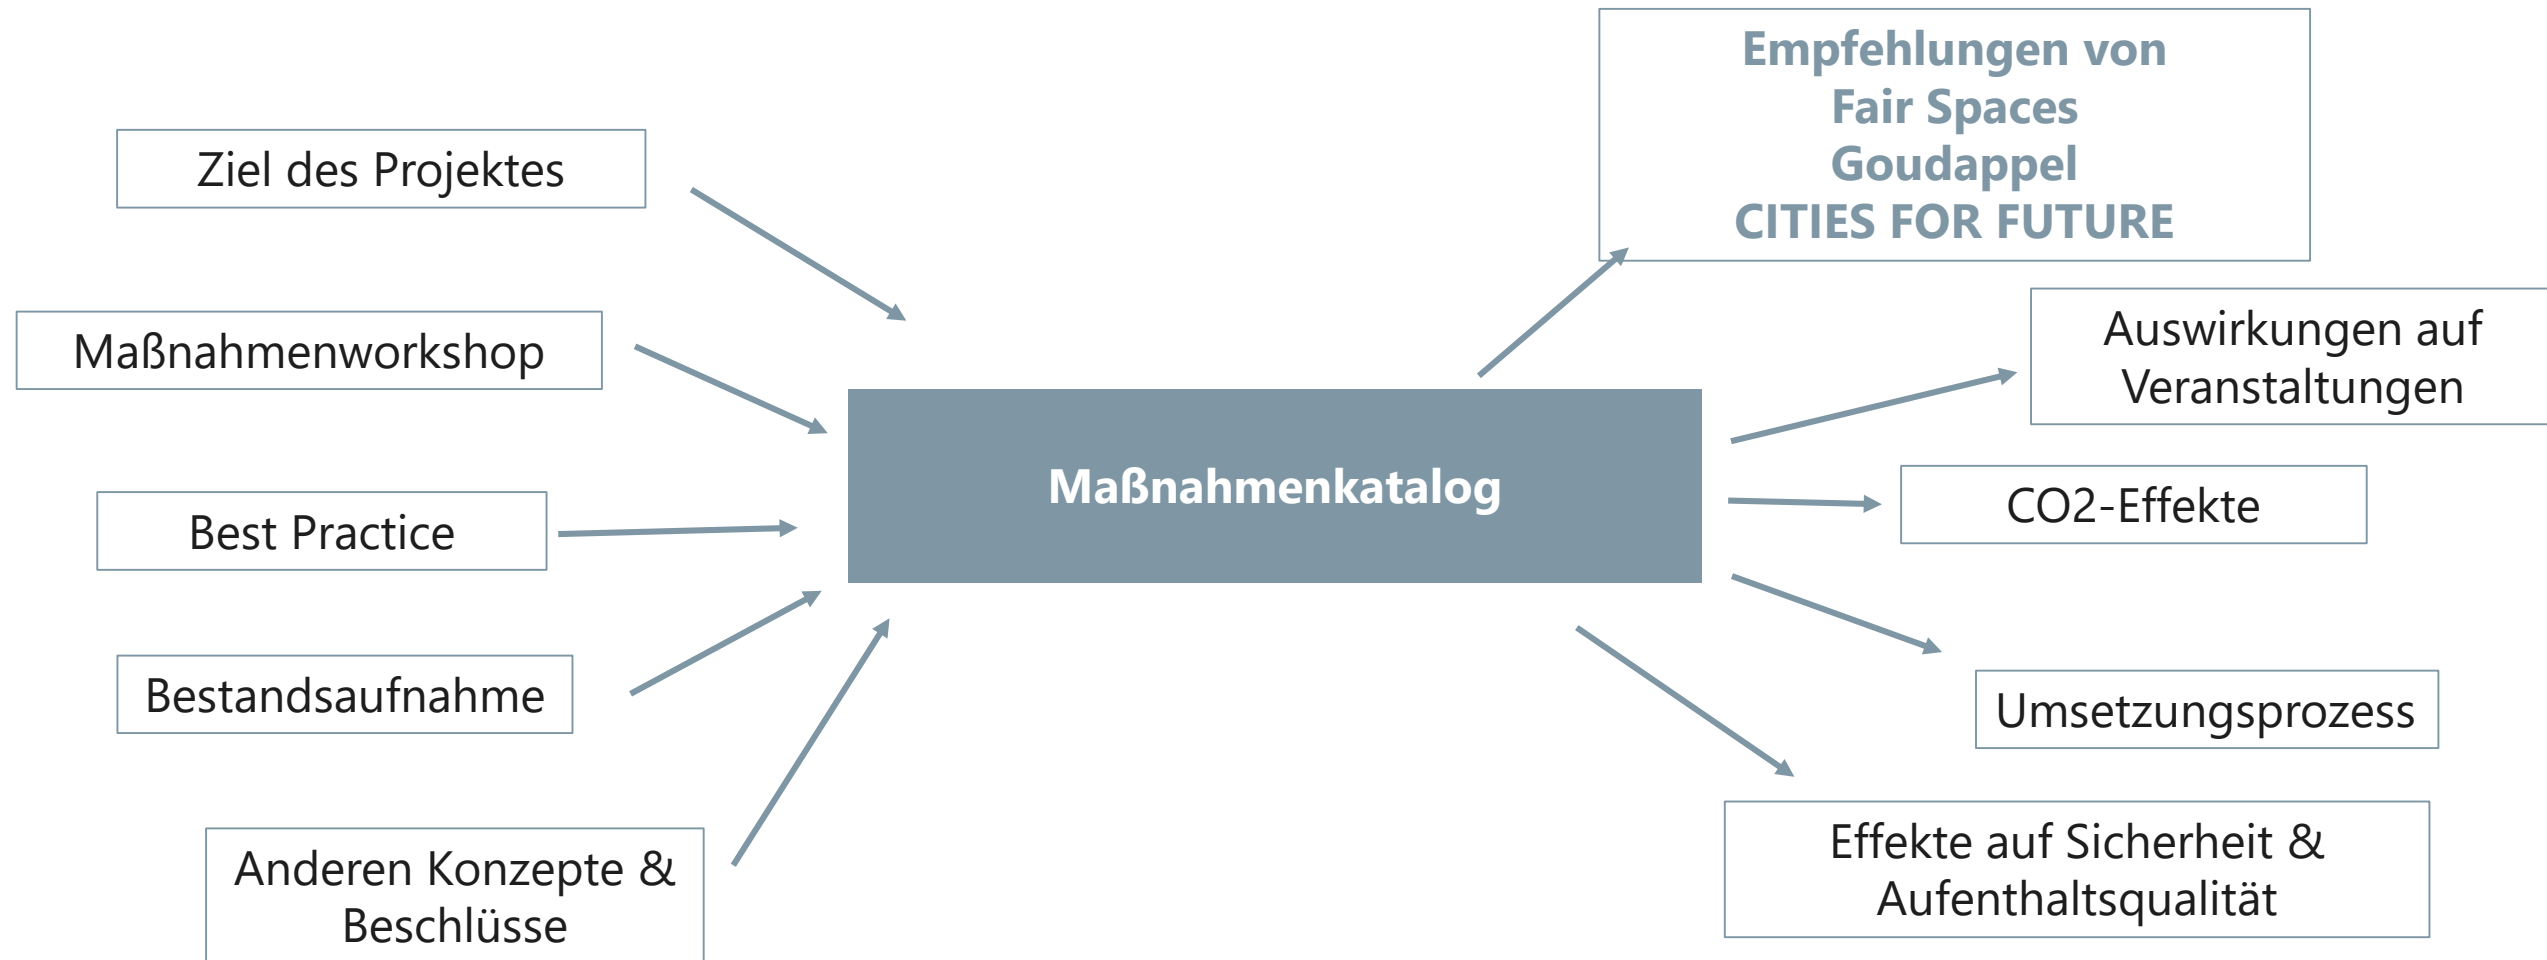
Ziel des Projektes

Maßnahmenworkshop

Best Practice

Bestandsaufnahme

Anderen Konzepte & Beschlüsse

Maßnahmenkatalog

Empfehlungen von
Fair Spaces
Goudappel
CITIES FOR FUTURE

Auswirkungen auf Veranstaltungen

CO2-Effekte

Umsetzungsprozess

Effekte auf Sicherheit & Aufenthaltsqualität